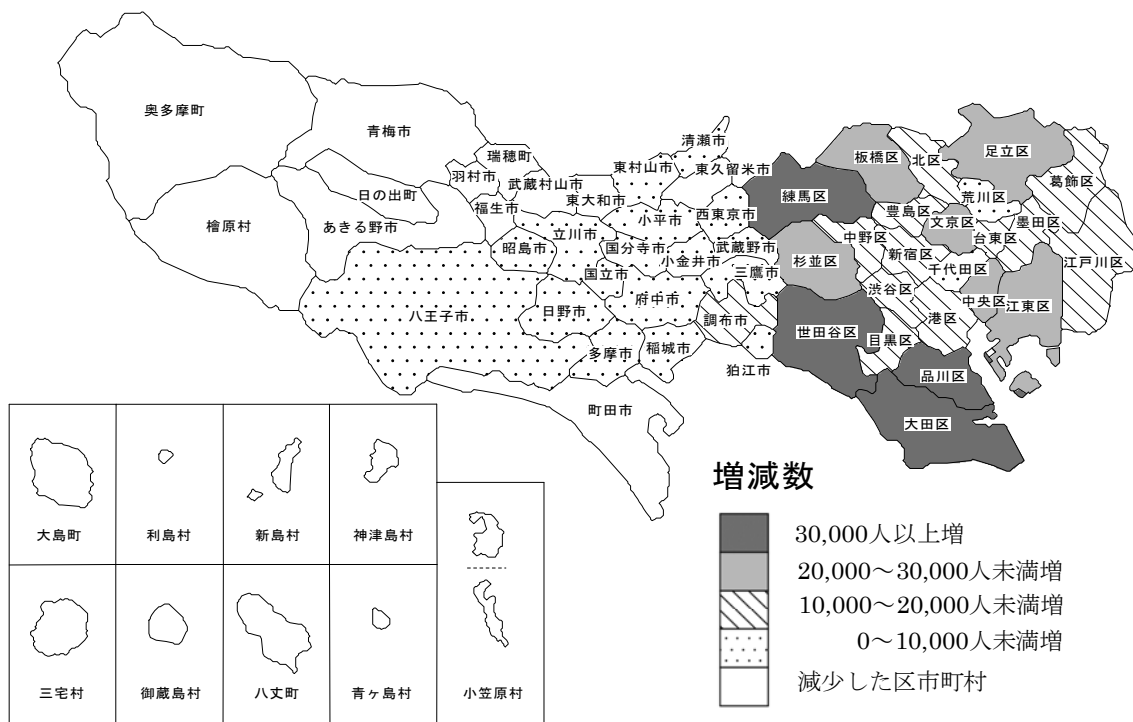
奥多摩町

青梅市

清瀬市

瑞穂町

東村山市

東久留米市

羽村市

武蔵村山市

日の出町

東大和市

練馬区

板橋区

北区

足立区

荒川区

葛飾区

檜原村

あきる野市

福生市

小平市

西東京市

豊島区

文京区

墨田区

立川市

昭島市

国分寺市

武蔵野市

中野区

新宿区

台東区

小金井市

杉並区

千代田区

江戸川区

国立市

三鷹市

八王子市

府中市

渋谷区

中央区

日野市

調布市

港区

江東区

世田谷区

目黒区

多摩市

稲城市

狛江市

品川区

町田市

大田区

大島町

利島村

新島村

神津島村

小笠原村

三宅村

御蔵島村

八丈町

青ヶ島村

増減数

30,000人以上増

20,000～30,000人未満増

10,000～20,000人未満増

0～10,000人未満増

減少した区市町村